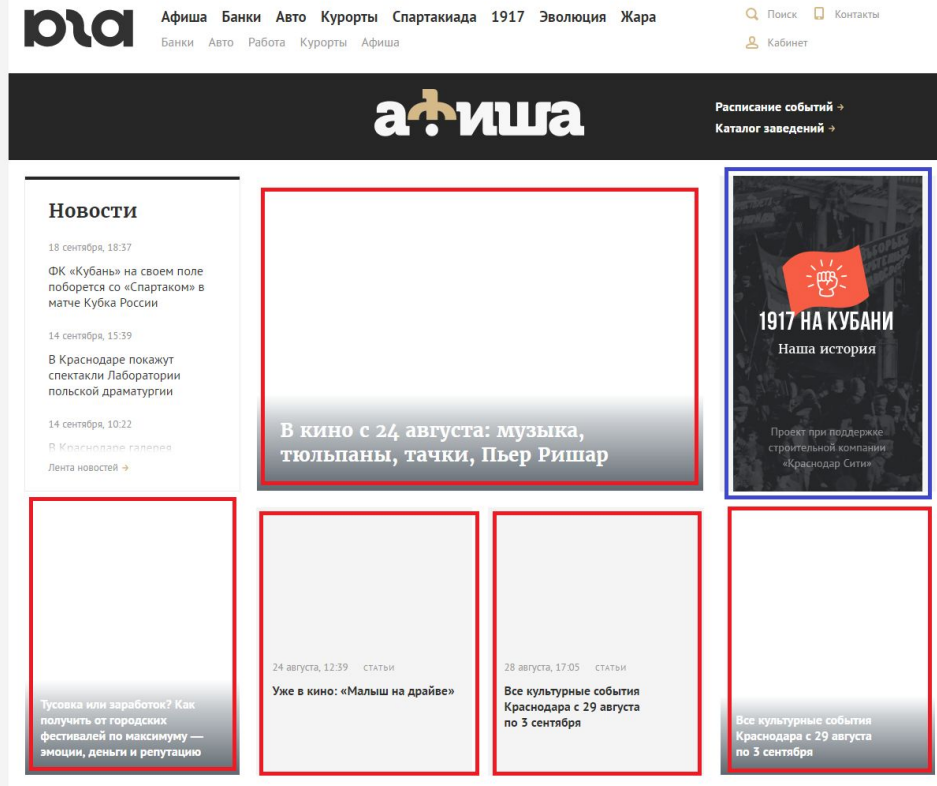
юга

Афиша Банки Авто Курорты Спартакиада 1917 Эволюция Жара

Банки Авто Работа Курорты Афиша

Поиск Контакты

Кабинет

афиша

Расписание событий →

Каталог заведений →

Новости

18 сентября, 18:37

ФК «Кубань» на своем поле поборется со «Спартаком» в матче Кубка России

14 сентября, 15:39

В Краснодаре покажут спектакли Лаборатории польской драматургии

14 сентября, 10:22

В Краснодаре галерея

Лента новостей →

В кино с 24 августа: музыка, тюльпаны, тачки, Пьер Ришар

1917 НА КУБАНИ

Наша история

Проект при поддержке строительной компании «Краснодар Сити»

Тусовка или заработок? Как получить от городских фестивалей по максимуму — эмоции, деньги и репутацию

24 августа, 12:39 СТАТЬИ

Уже в кино: «Малыш на драйве»

28 августа, 17:05 СТАТЬИ

Все культурные события Краснодара с 29 августа по 3 сентября

Все культурные события Краснодара с 29 августа по 3 сентября